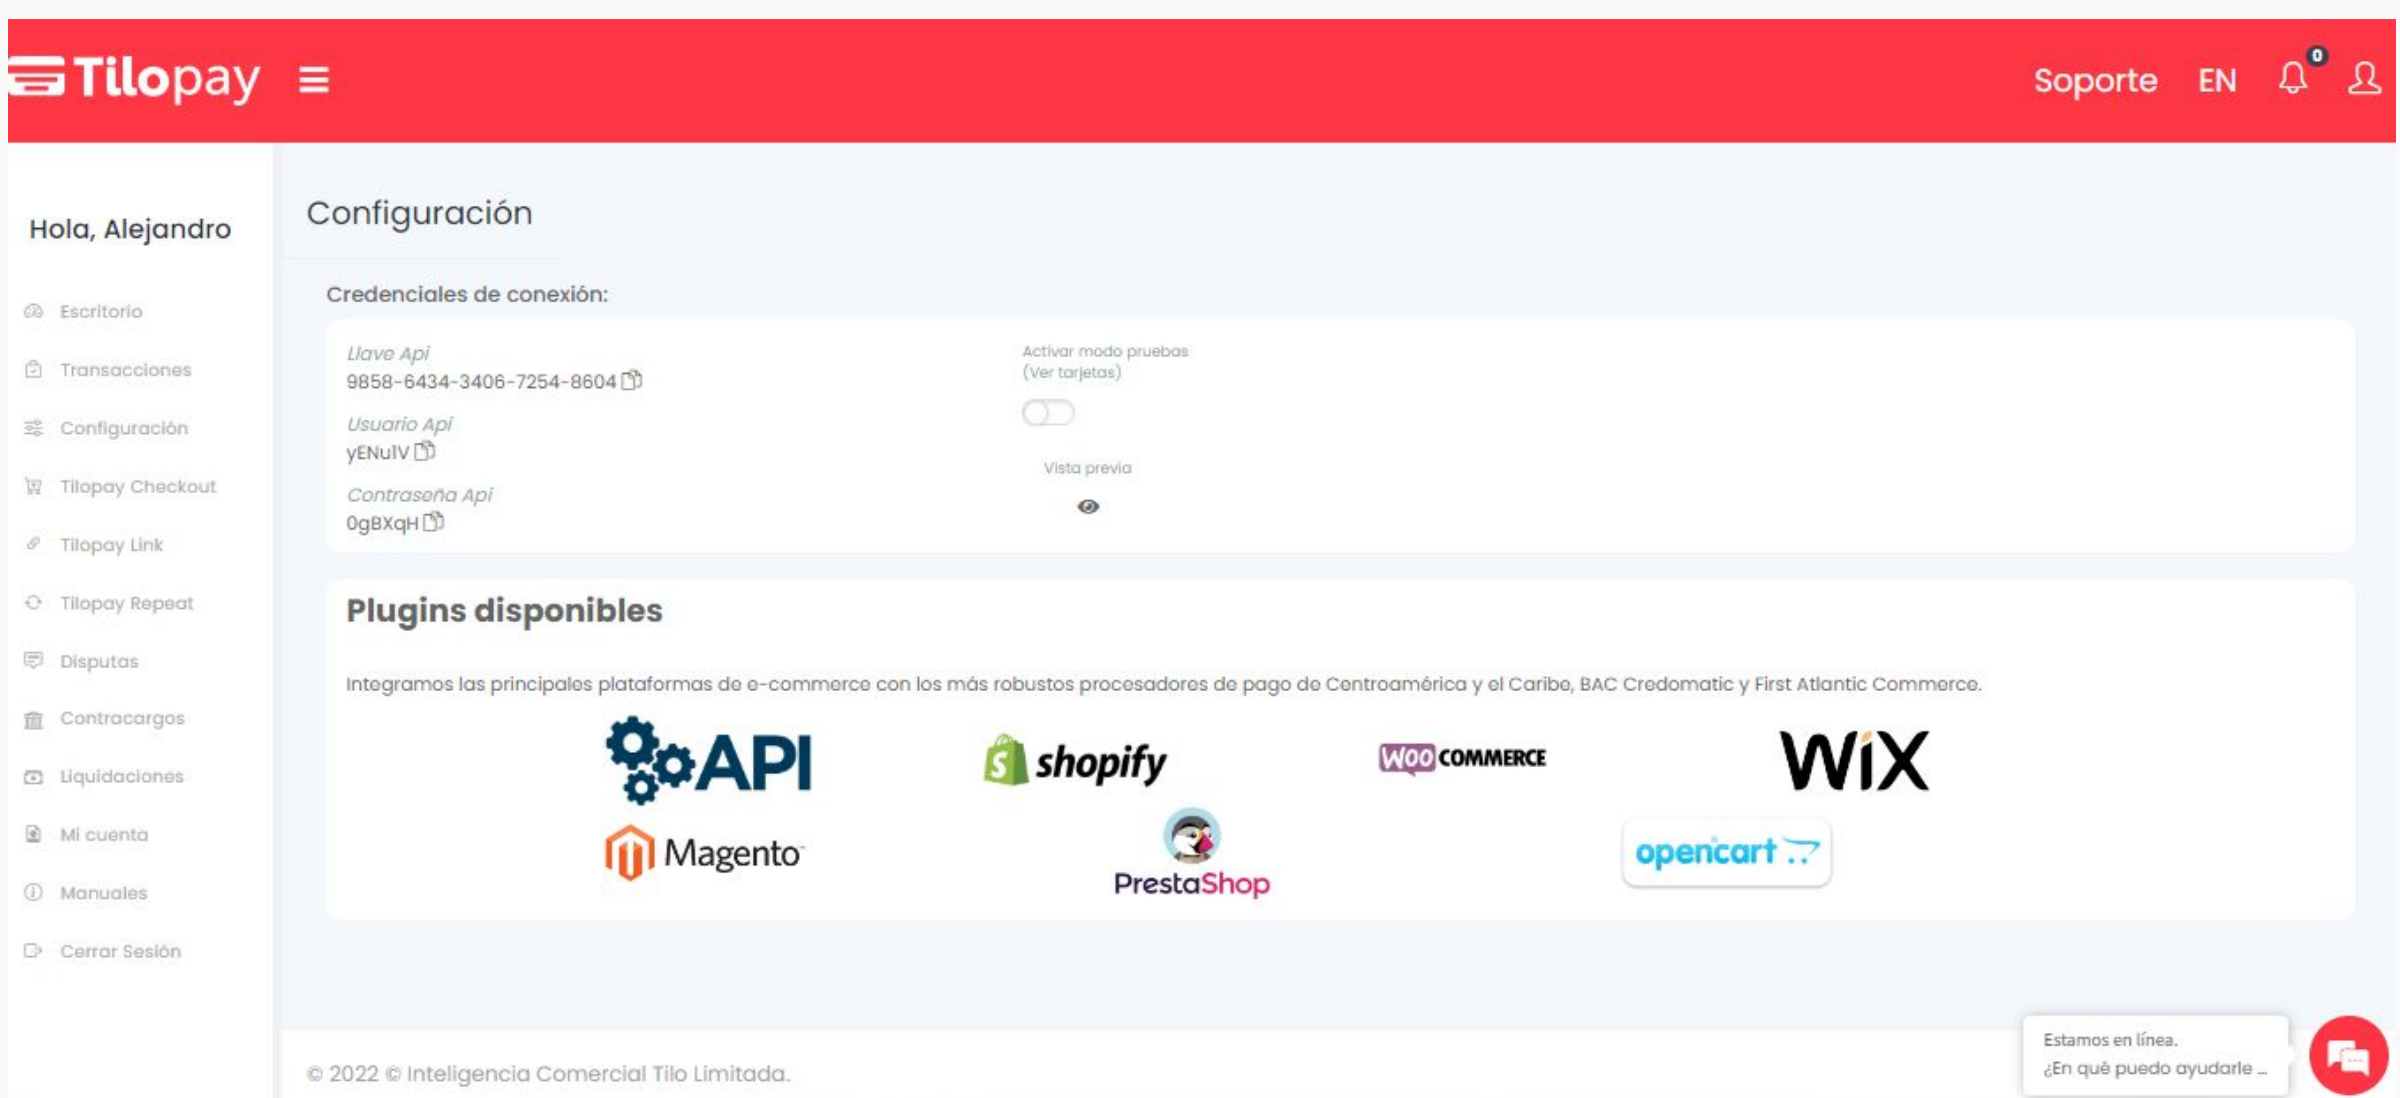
Tilopay

Soporte EN 0

Hola, Alejandro

Escritorio
Transacciones
Configuración
Tilopay Checkout
Tilopay Link
Tilopay Repeat
Disputas
Contracargos
Liquidaciones
Mi cuenta
Manuales
Cerrar Sesión

Configuración

Credenciales de conexión:

Llave Api
9858-6434-3406-7254-8604

Usuario Api
yENulV

Contraseña Api
0gBXqH

Activar modo pruebas
(Ver tarjetas)

Vista previa

Plugins disponibles

Integramos las principales plataformas de e-commerce con los más robustos procesadores de pago de Centroamérica y el Caribe, BAC Credomatic y First Atlantic Commerce.

API
shopify
WOO COMMERCE
WiX
Magento
PrestaShop
opencart

© 2022 © Inteligencia Comercial Tilo Limitada.

Estamos en línea.
¿En qué puedo ayudarle ...